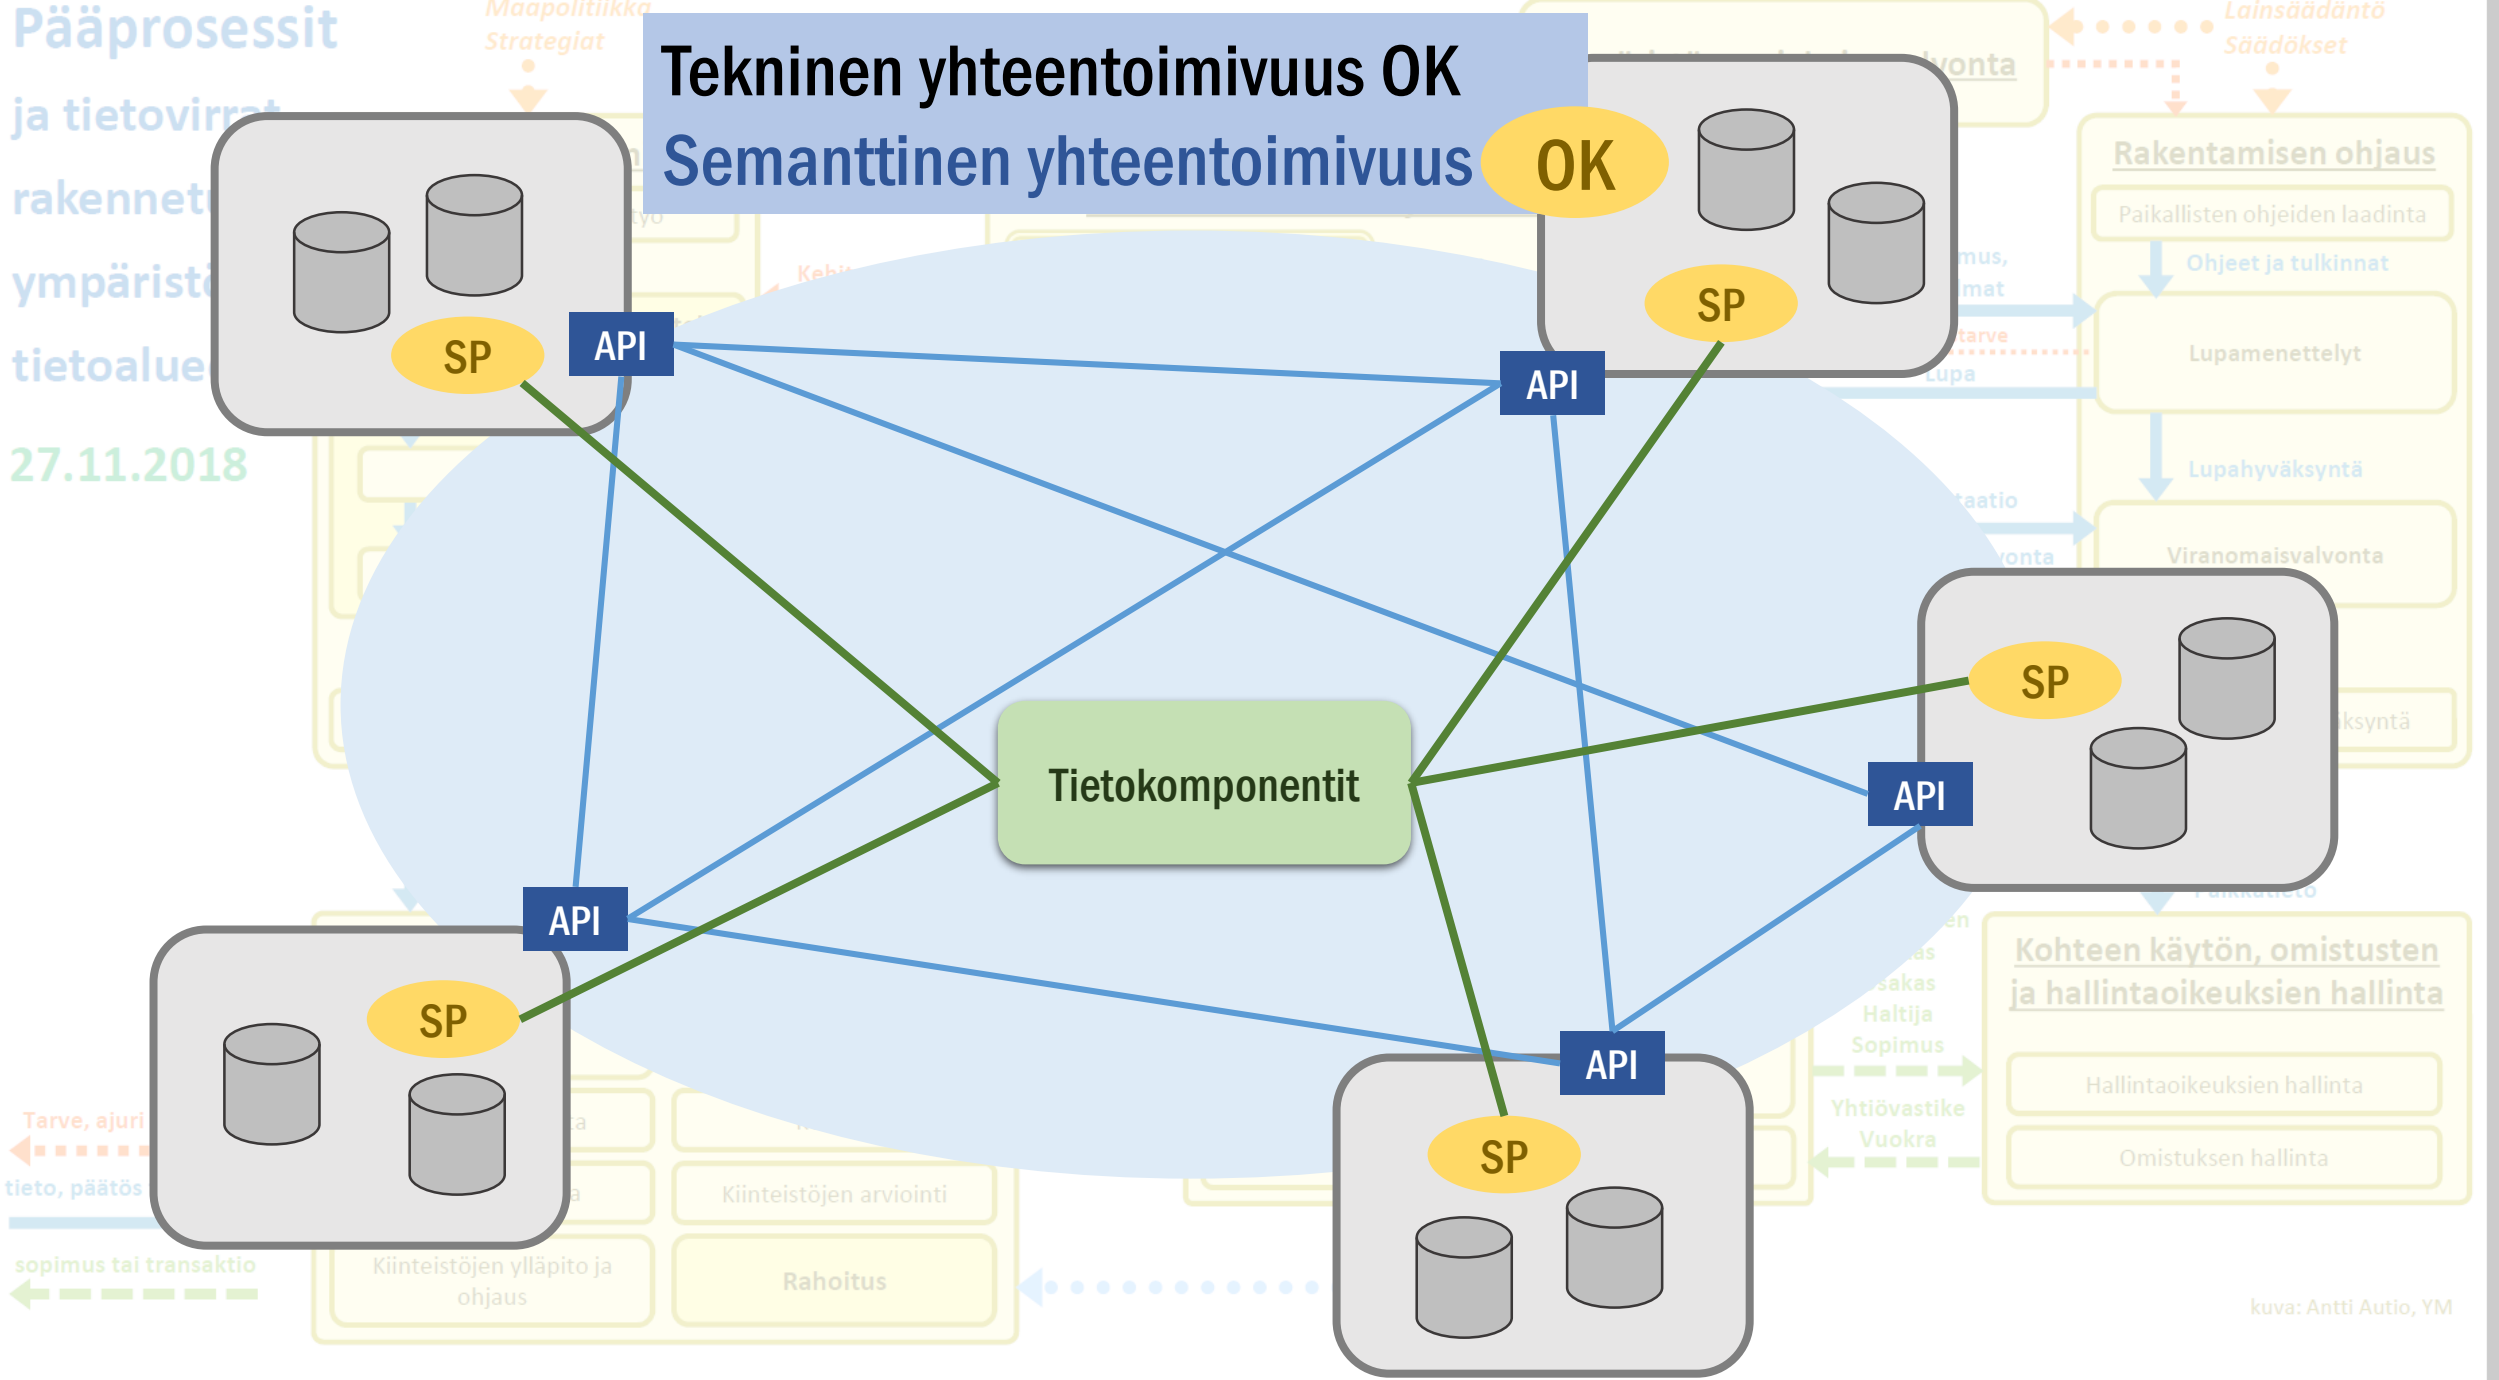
Pääprosessit ja tietovirrat rakennetut ympäristöt tietoalue

27.11.2018

Maapolitiikka Strategiat

Lainsäädäntö Säädökset

Tekninen yhteentoimivuus OK

Semanttinen yhteentoimivuus OK

SP

API

SP

API

SP

API

SP

API

SP

API

Tietokomponentit

Rakentamisen ohjaus

Paikallisten ohjeiden laadinta

Ohjeet ja tulkinnat

Lupamenettelyt

Lupahyväksyntä

Viranomaisvalvonta

Kohteen käytön, omistusten ja hallintaoikeuksien hallinta

Hallintaoikeuksien hallinta

Omistuksen hallinta

Haltija

Sopimus

Yhtiövastike

Vuokra

Kiinteistöjen arviointi

Kiinteistöjen ylläpito ja ohjaus

Rahoitus

Tarve, ajuri

tieto, päätös

sopimus tai transaktio

kuva: Antti Autio, YM